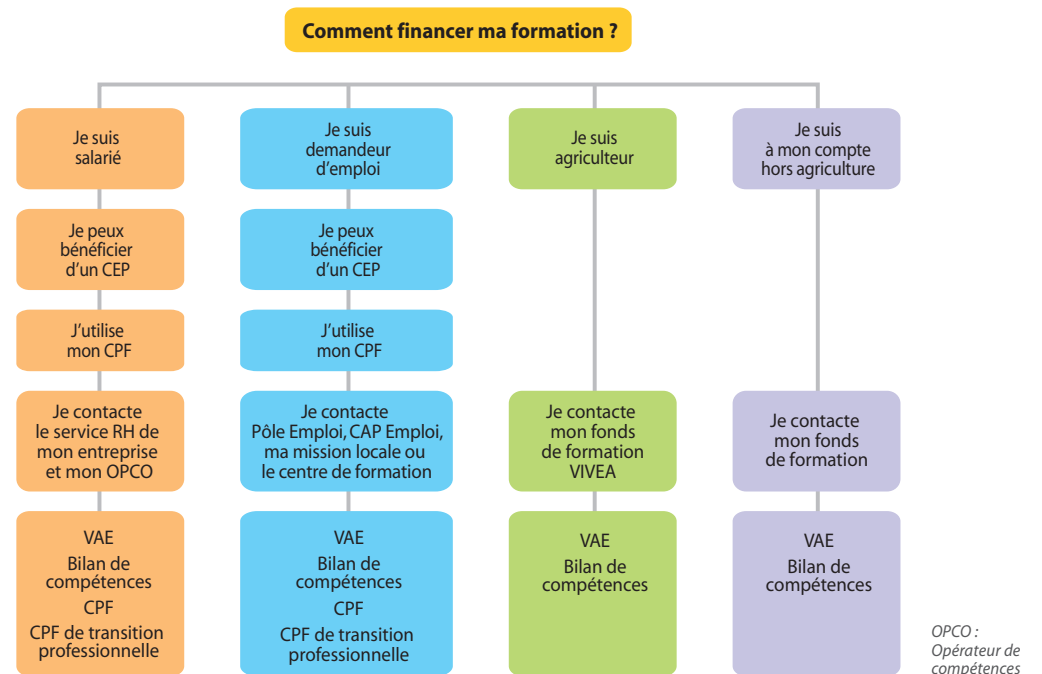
Comment financer ma formation ?

Je suis salarié

Je peux bénéficier d'un CEP

J'utilise mon CPF

Je contacte le service RH de mon entreprise et mon OPCO

VAE
Bilan de compétences
CPF
CPF de transition professionnelle

Je suis demandeur d'emploi

Je peux bénéficier d'un CEP

J'utilise mon CPF

Je contacte Pôle Emploi, CAP Emploi, ma mission locale ou le centre de formation

VAE
Bilan de compétences
CPF
CPF de transition professionnelle

Je suis agriculteur

Je contacte mon fonds de formation VIVEA

VAE
Bilan de compétences

Je suis à mon compte hors agriculture

Je contacte mon fonds de formation

VAE
Bilan de compétences

OPCO : Opérateur de compétences